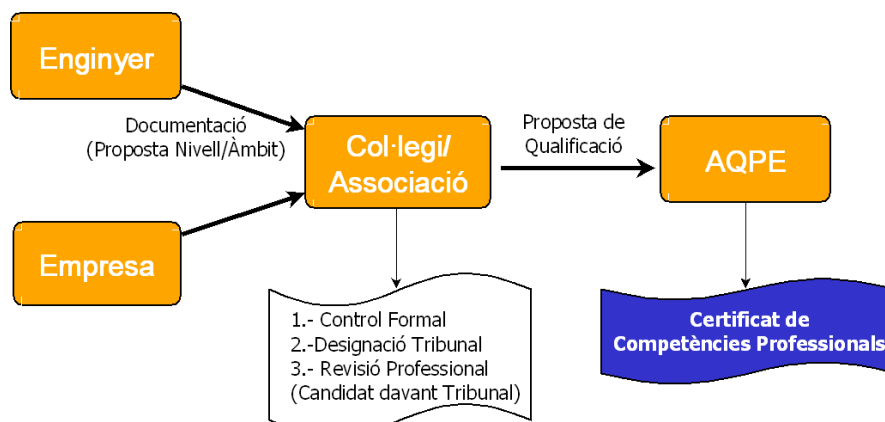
Enginyer

Documentació
(Proposta Nivell/Àmbit)

Empresa

Col·legi/
Associació

Proposta de
Qualificació

AQPE

1.- Control Formal
2.-Designació Tribunal
3.- Revisió Professional
(Candidat davant Tribunal)

Certificat de
Competències Professionals